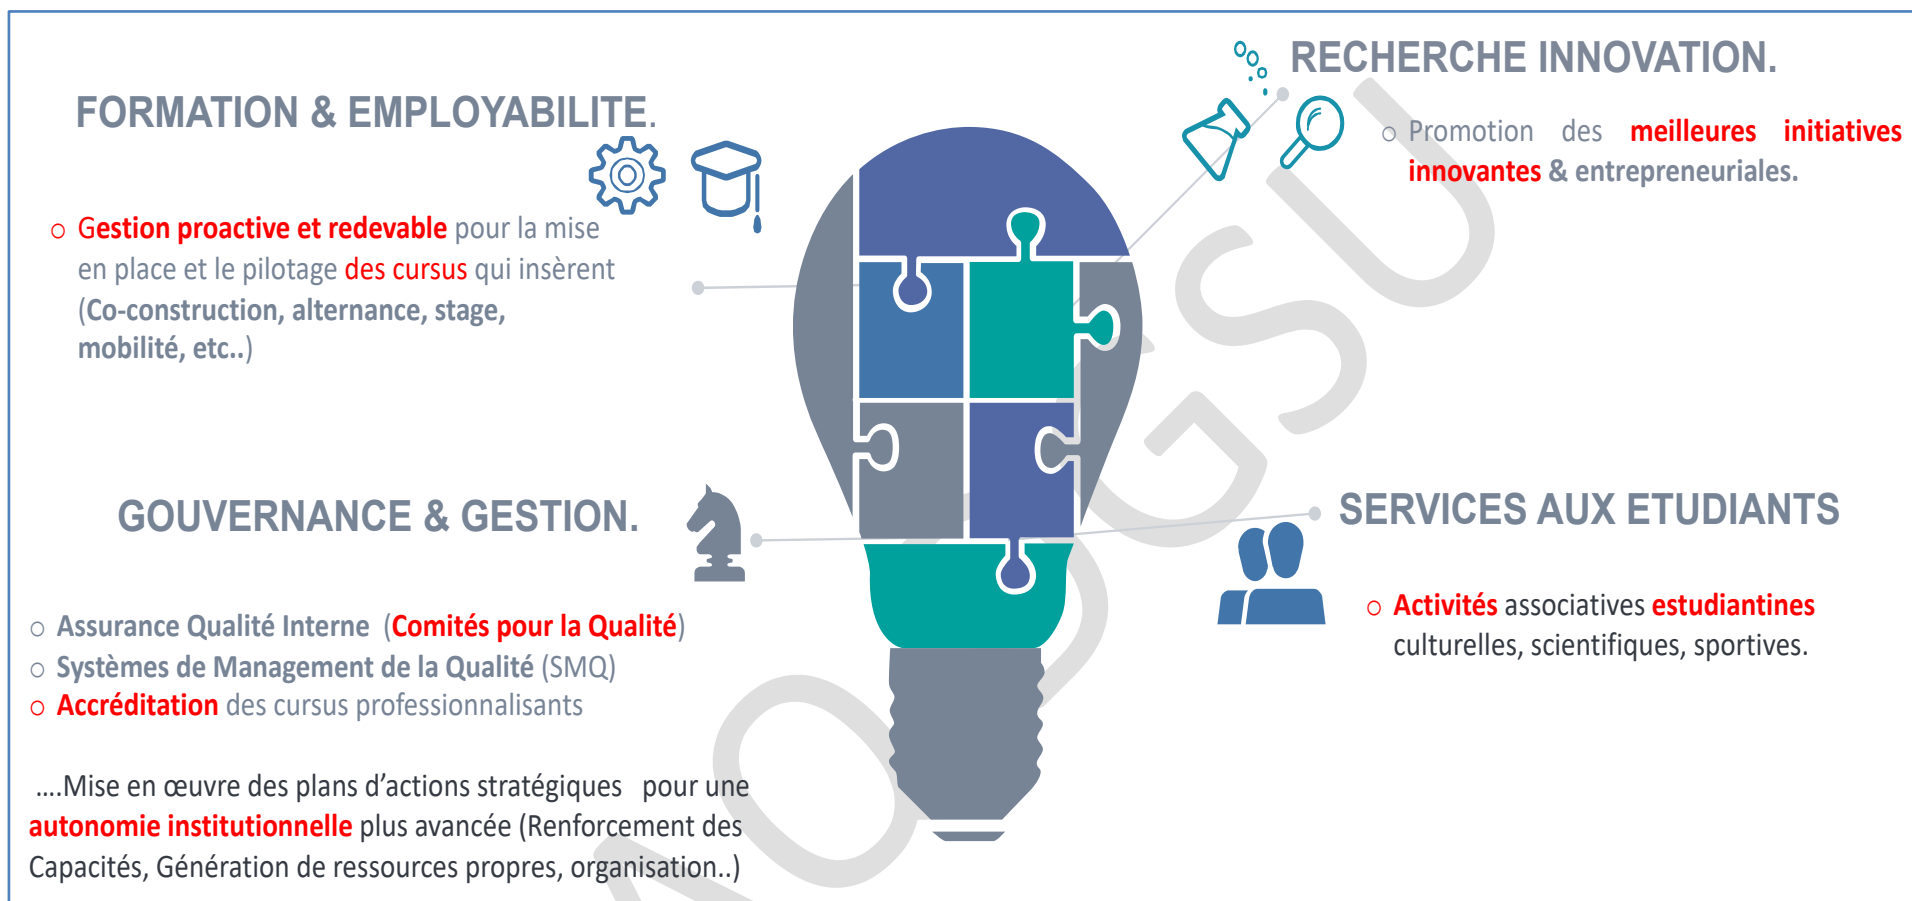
FORMATION & EMPLOYABILITE.

o Gestion proactive et redevable pour la mise en place et le pilotage des cursus qui insèrent (Co-construction, alternance, stage, mobilité, etc..)

RECHERCHE INNOVATION.

o Promotion des meilleures initiatives innovantes & entrepreneuriales.

GOUVERNANCE & GESTION.

o Assurance Qualité Interne (Comités pour la Qualité)
o Systèmes de Management de la Qualité (SMQ)
o Accréditation des cursus professionnalisants

SERVICES AUX ETUDIANTS

o Activités associatives estudiantines culturelles, scientifiques, sportives.

....Mise en œuvre des plans d'actions stratégiques pour une autonomie institutionnelle plus avancée (Renforcement des Capacités, Génération de ressources propres, organisation..)

MOGSU